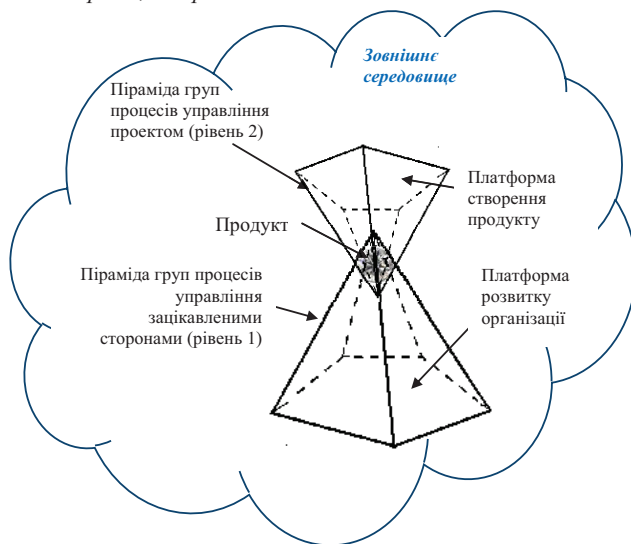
Зовнішнє середовище

Піраміда груп процесів управління проектом (рівень 2)

Платформа створення продукту

Продукт

Піраміда груп процесів управління зацікавленими сторонами (рівень 1)

Платформа розвитку організації